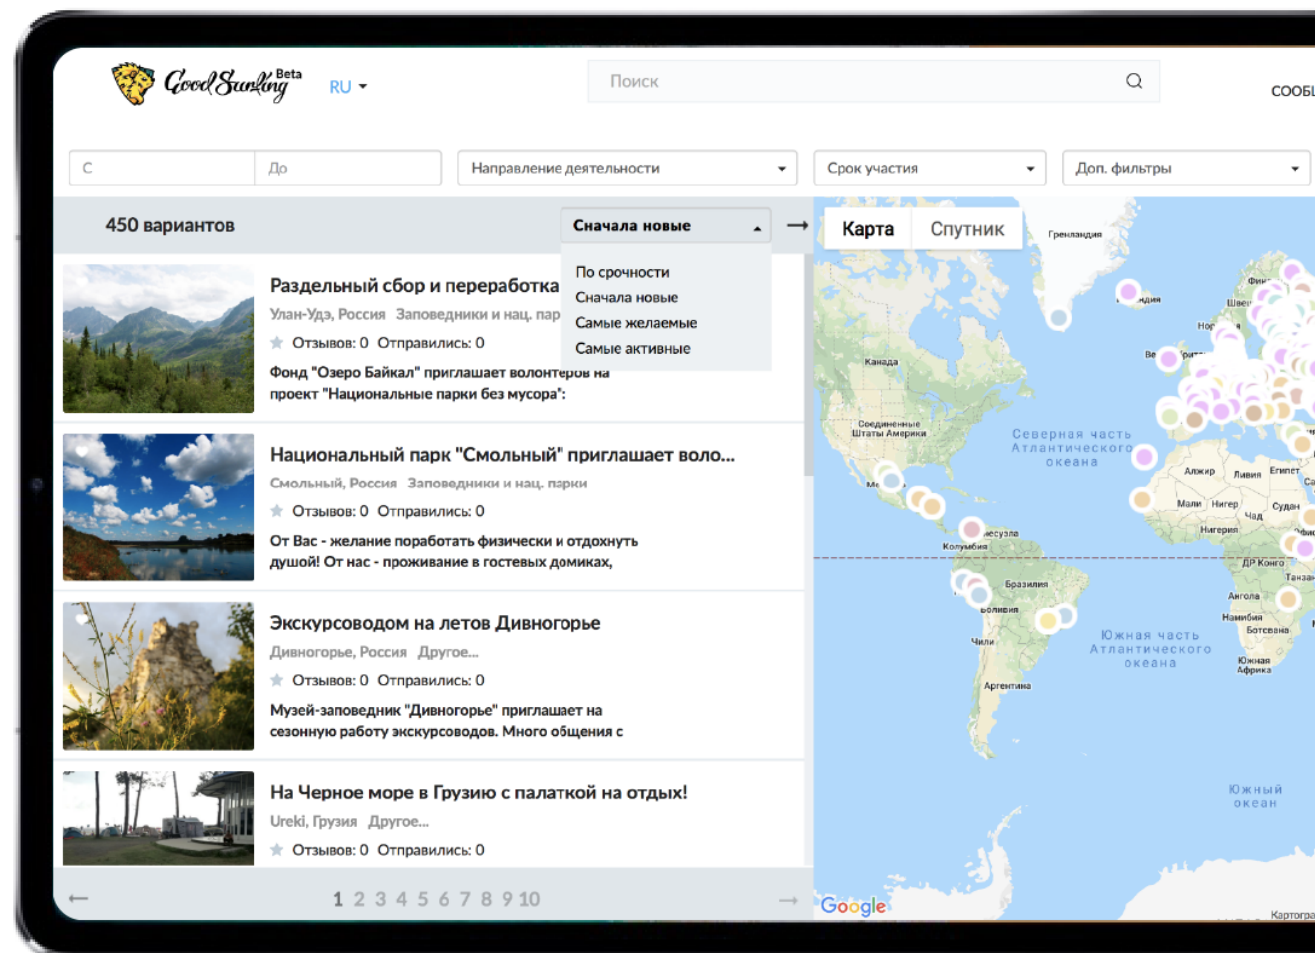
GoodSurfing Beta RU

Поиск

СООБ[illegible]

С

До

Направление деятельности

Срок участия

Доп. фильтры

450 вариантов

Сначала новые

По срочности
Сначала новые
Самые желаемые
Самые активные

Раздельный сбор и переработка
Улан-Удэ, Россия Заповедники и нац. пар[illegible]
Отзывов: 0 Отправились: 0
Фонд "Озеро Байкал" приглашает волонтеров на проект "Национальные парки без мусора":

Национальный парк "Смольный" приглашает воло...
Смольный, Россия Заповедники и нац. парки
Отзывов: 0 Отправились: 0
От Вас - желание поработать физически и отдохнуть душой! От нас - проживание в гостевых домиках,

Экскурсоводом на летов Дивногорье
Дивногорье, Россия Другое...
Отзывов: 0 Отправились: 0
Музей-заповедник "Дивногорье" приглашает на сезонную работу экскурсоводов. Много общения с

На Черное море в Грузию с палаткой на отдых!
Ureki, Грузия Другое...
Отзывов: 0 Отправились: 0

1 2 3 4 5 6 7 8 9 10

Карта Спутник

Гренландия
Канада
Соединенные Штаты Америки
Северная часть Атлантического океана
Алжир
Ливия
Египет
Мали
Нигер
Чад
Судан
Нигерия
ДР Конго
Танза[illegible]
Колумбия
Бразилия
Боливия
Чили
Аргентина
Ангола
Намибия
Ботсвана
Южная Африка
Южная часть Атлантического океана
Южный океан

Google
Картогра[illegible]